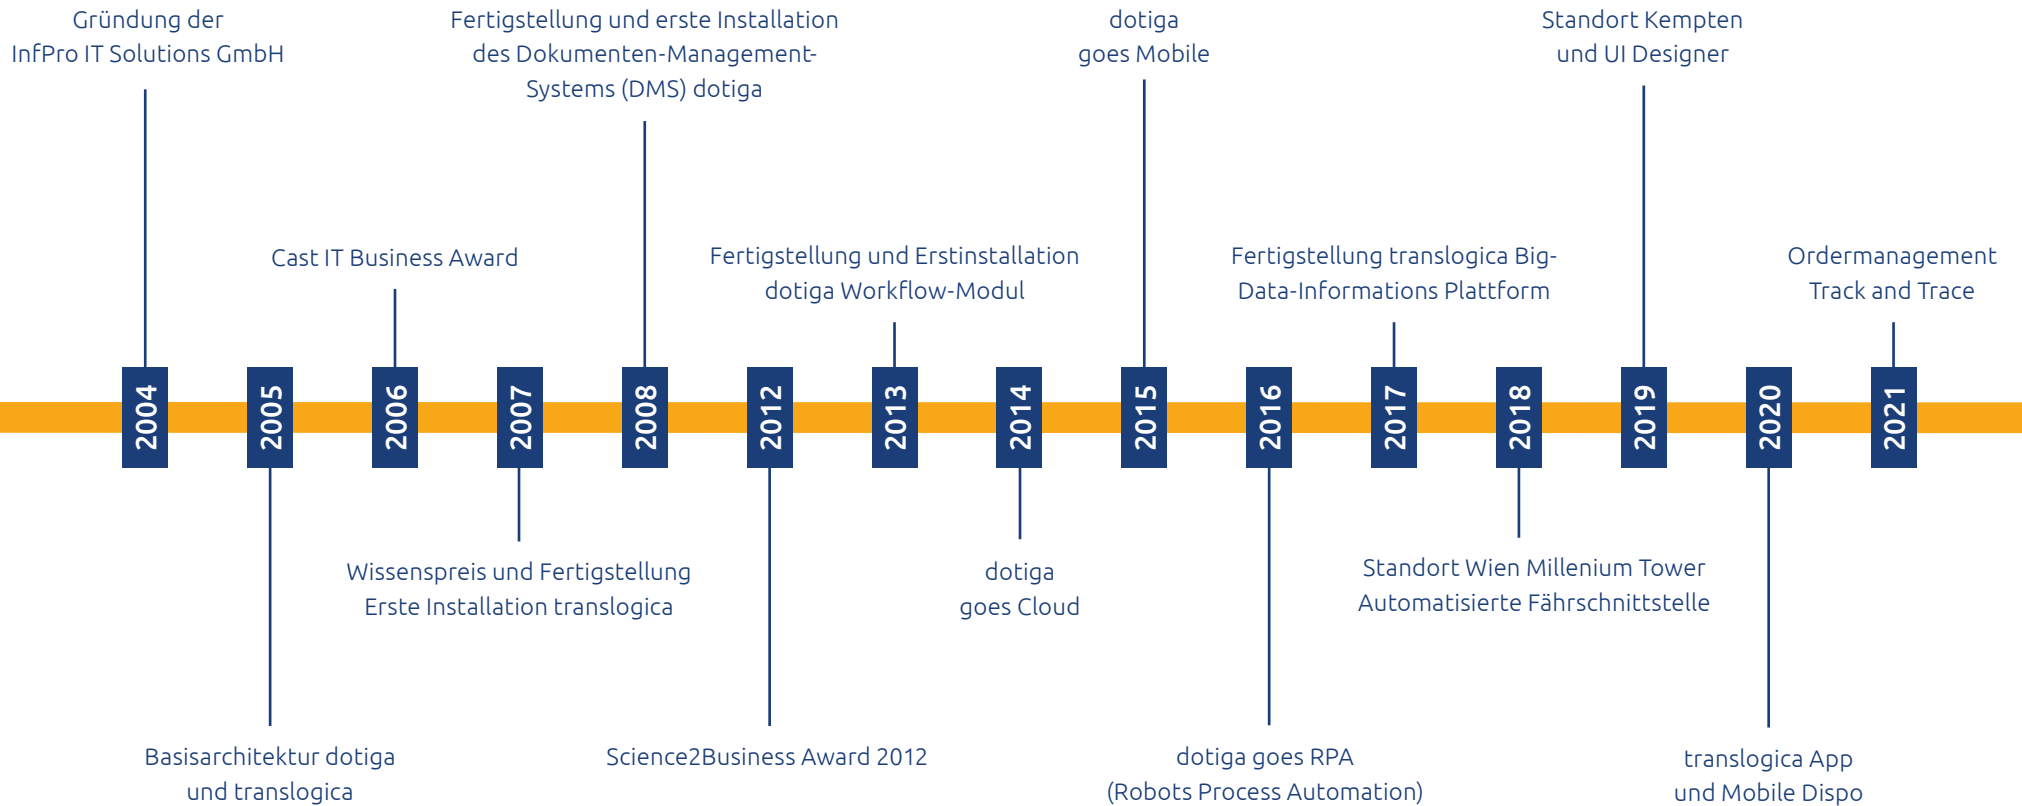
Gründung der InfPro IT Solutions GmbH

Fertigstellung und erste Installation des Dokumenten-Management-Systems (DMS) dotiga

dotiga goes Mobile

Standort Kempten und UI Designer

Cast IT Business Award

Fertigstellung und Erstinstallation dotiga Workflow-Modul

Fertigstellung translogica Big-Data-Informations Plattform

Ordermanagement Track and Trace

2004

2005

2006

2007

2008

2012

2013

2014

2015

2016

2017

2018

2019

2020

2021

Wissenspreis und Fertigstellung Erste Installation translogica

dotiga goes Cloud

Standort Wien Millenium Tower Automatisierte Fährschnittstelle

Basisarchitektur dotiga und translogica

Science2Business Award 2012

dotiga goes RPA (Robots Process Automation)

translogica App und Mobile Dispo